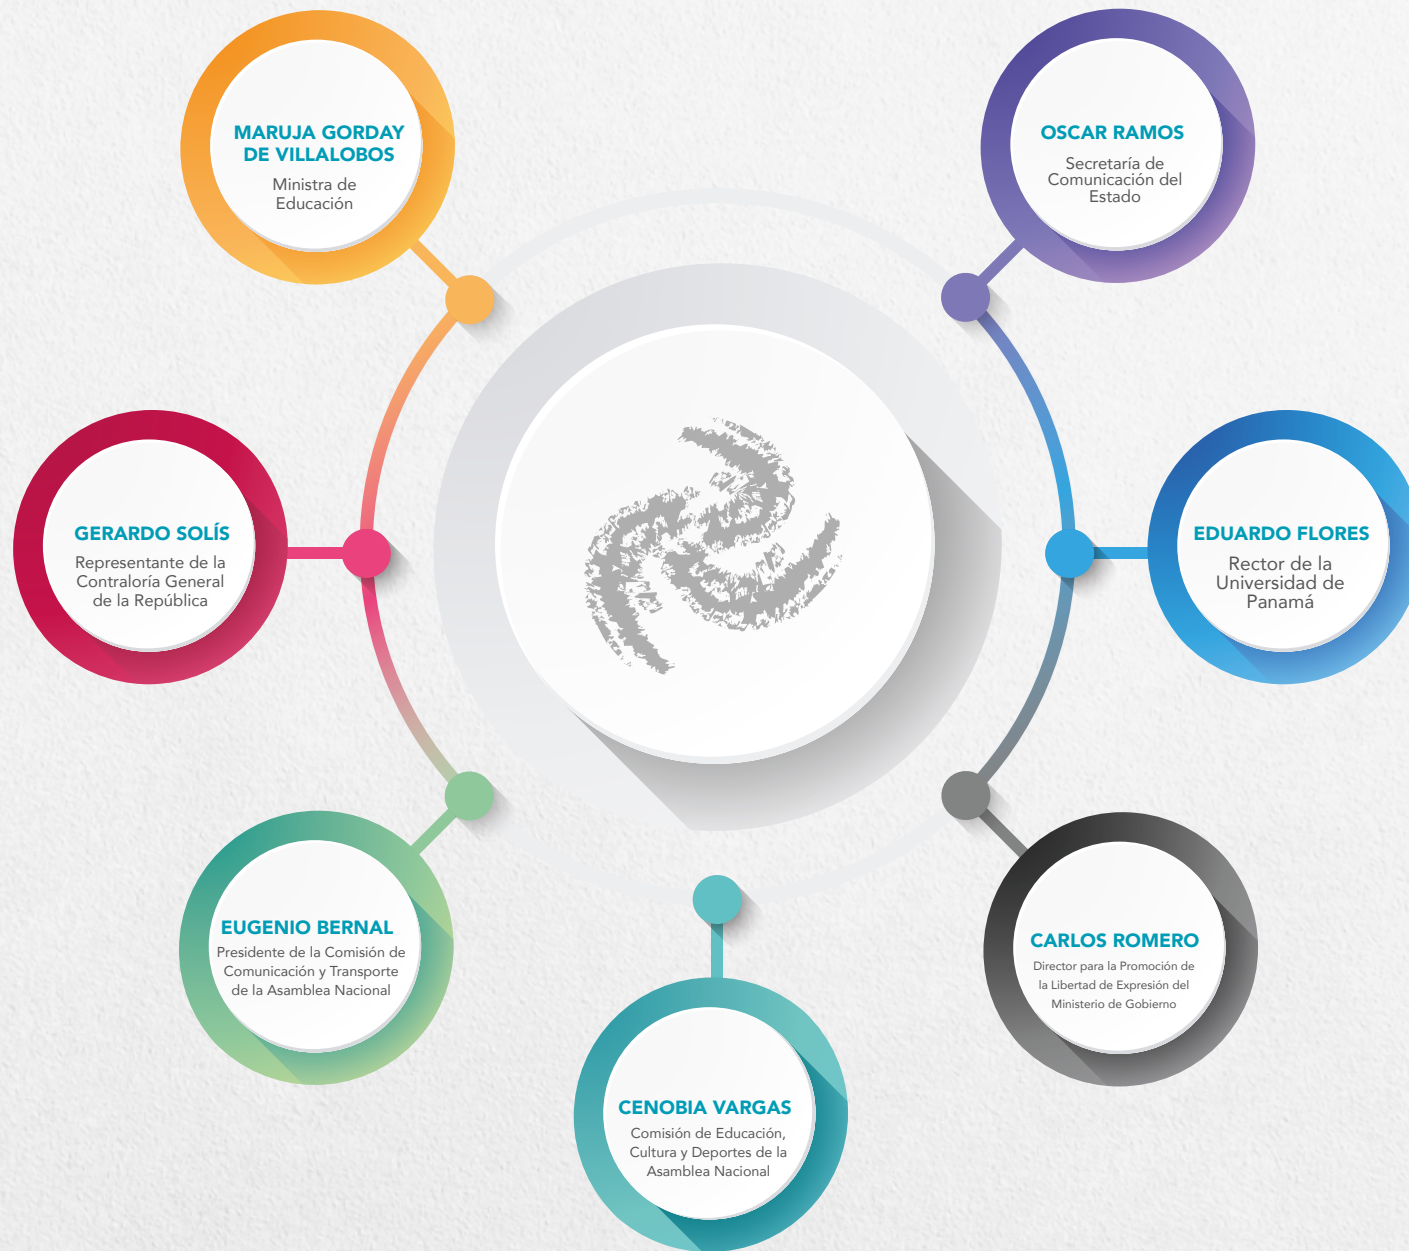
MARUJA GORDAY DE VILLALOBOS
Ministra de Educación

OSCAR RAMOS
Secretaría de Comunicación del Estado

GERARDO SOLÍS
Representante de la Contraloría General de la República

EDUARDO FLORES
Rector de la Universidad de Panamá

EUGENIO BERNAL
Presidente de la Comisión de Comunicación y Transporte de la Asamblea Nacional

CARLOS ROMERO
Director para la Promoción de la Libertad de Expresión del Ministerio de Gobierno

CENOBIA VARGAS
Comisión de Educación, Cultura y Deportes de la Asamblea Nacional